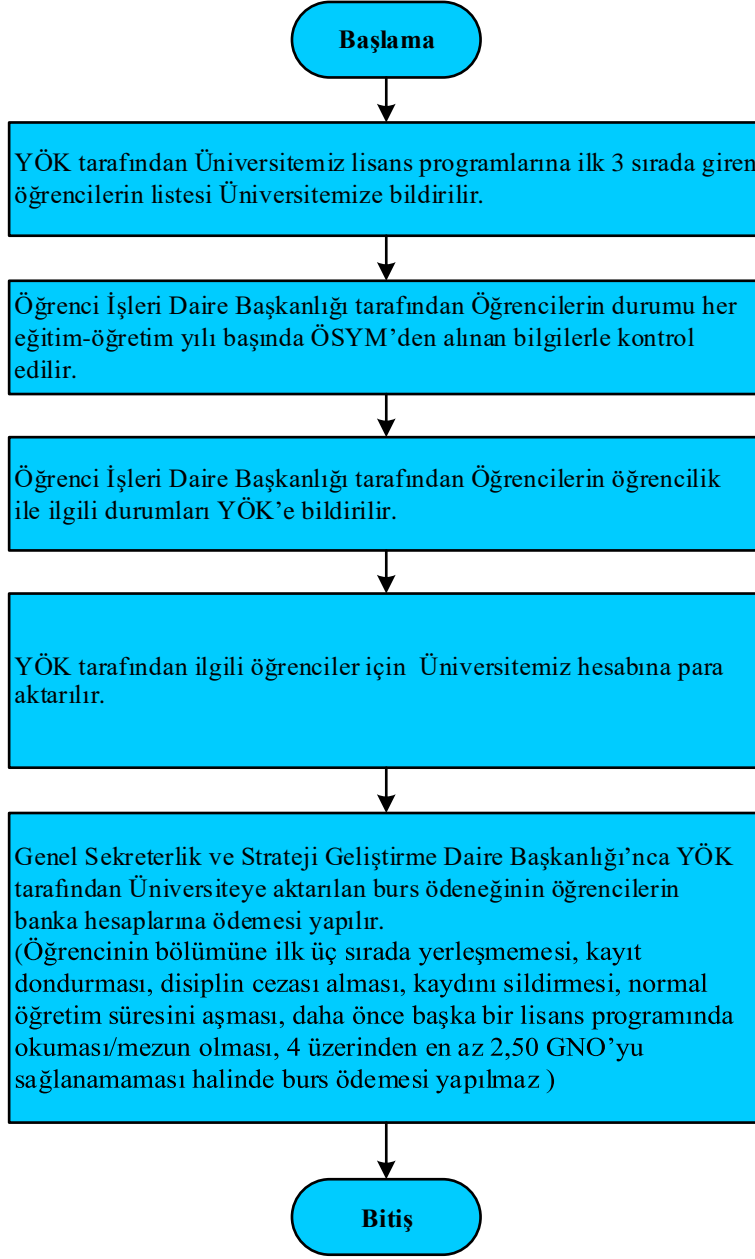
Başlama

YÖK tarafından Üniversitemiz lisans programlarına ilk 3 sırada giren öğrencilerin listesi Üniversitemize bildirilir.

Öğrenci İşleri Daire Başkanlığı tarafından Öğrencilerin durumu her eğitim-öğretim yılı başında ÖSYM'den alınan bilgilerle kontrol edilir.

Öğrenci İşleri Daire Başkanlığı tarafından Öğrencilerin öğrencilik ile ilgili durumları YÖK'e bildirilir.

YÖK tarafından ilgili öğrenciler için Üniversitemiz hesabına para aktarılır.

Genel Sekreterlik ve Strateji Geliştirme Daire Başkanlığı'nca YÖK tarafından Üniversiteye aktarılan burs ödeneğinin öğrencilerin banka hesaplarına ödemesi yapılır.
(Öğrencinin bölümüne ilk üç sırada yerleşmemesi, kayıt dondurması, disiplin cezası alması, kaydını sildirmesi, normal öğretim süresini aşması, daha önce başka bir lisans programında okuması/mezun olması, 4 üzerinden en az 2,50 GNO'yu sağlanamaması halinde burs ödemesi yapılmaz )

Bitiş